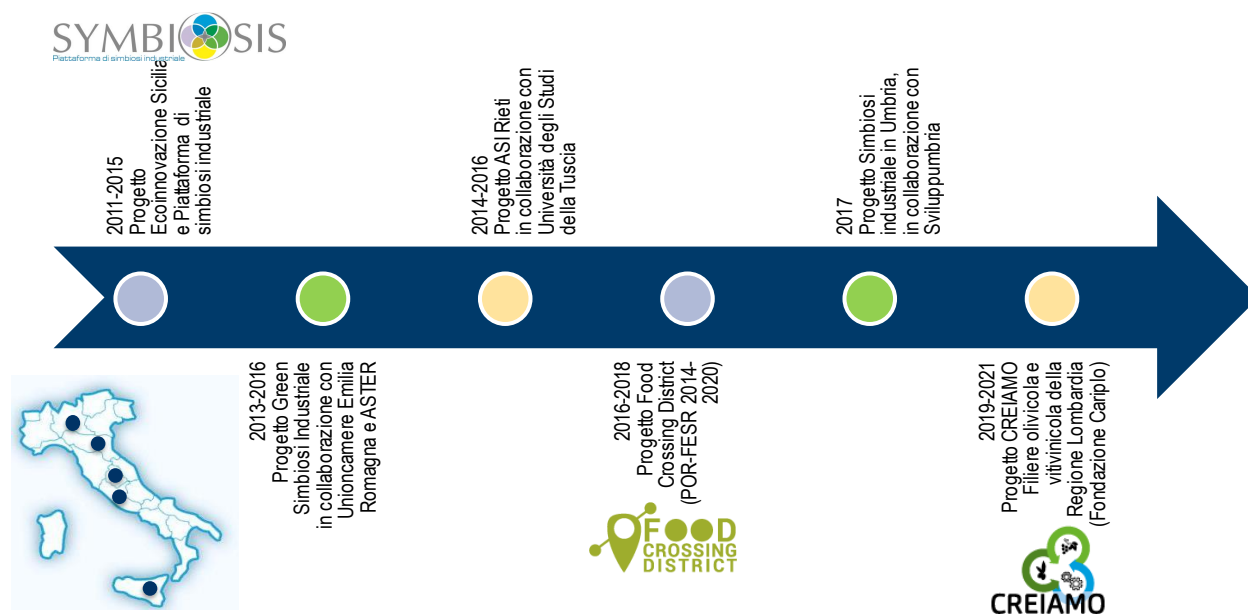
SYMBIOSIS
Piattaforma di simbiosi industriale

2011-2015
Progetto Ecoinnovazione Sicilia e Piattaforma di simbiosi industriale

2013-2016
Progetto Green Simbiosi Industriale in collaborazione con Unioncamere Emilia Romagna e ASTER

2014-2016
Progetto ASI Rieti in collaborazione con Università degli Studi della Tuscia

2016-2018
Progetto Food Crossing District (POR-FESR 2014-2020)

FOOD CROSSING DISTRICT

2017
Progetto Simbiosi industriale in Umbria, in collaborazione con Sviluppumbria

2019-2021
Progetto CREIAMO Filiere olivicola e vitivinicola della Regione Lombardia (Fondazione Cariplo)

CREIAMO